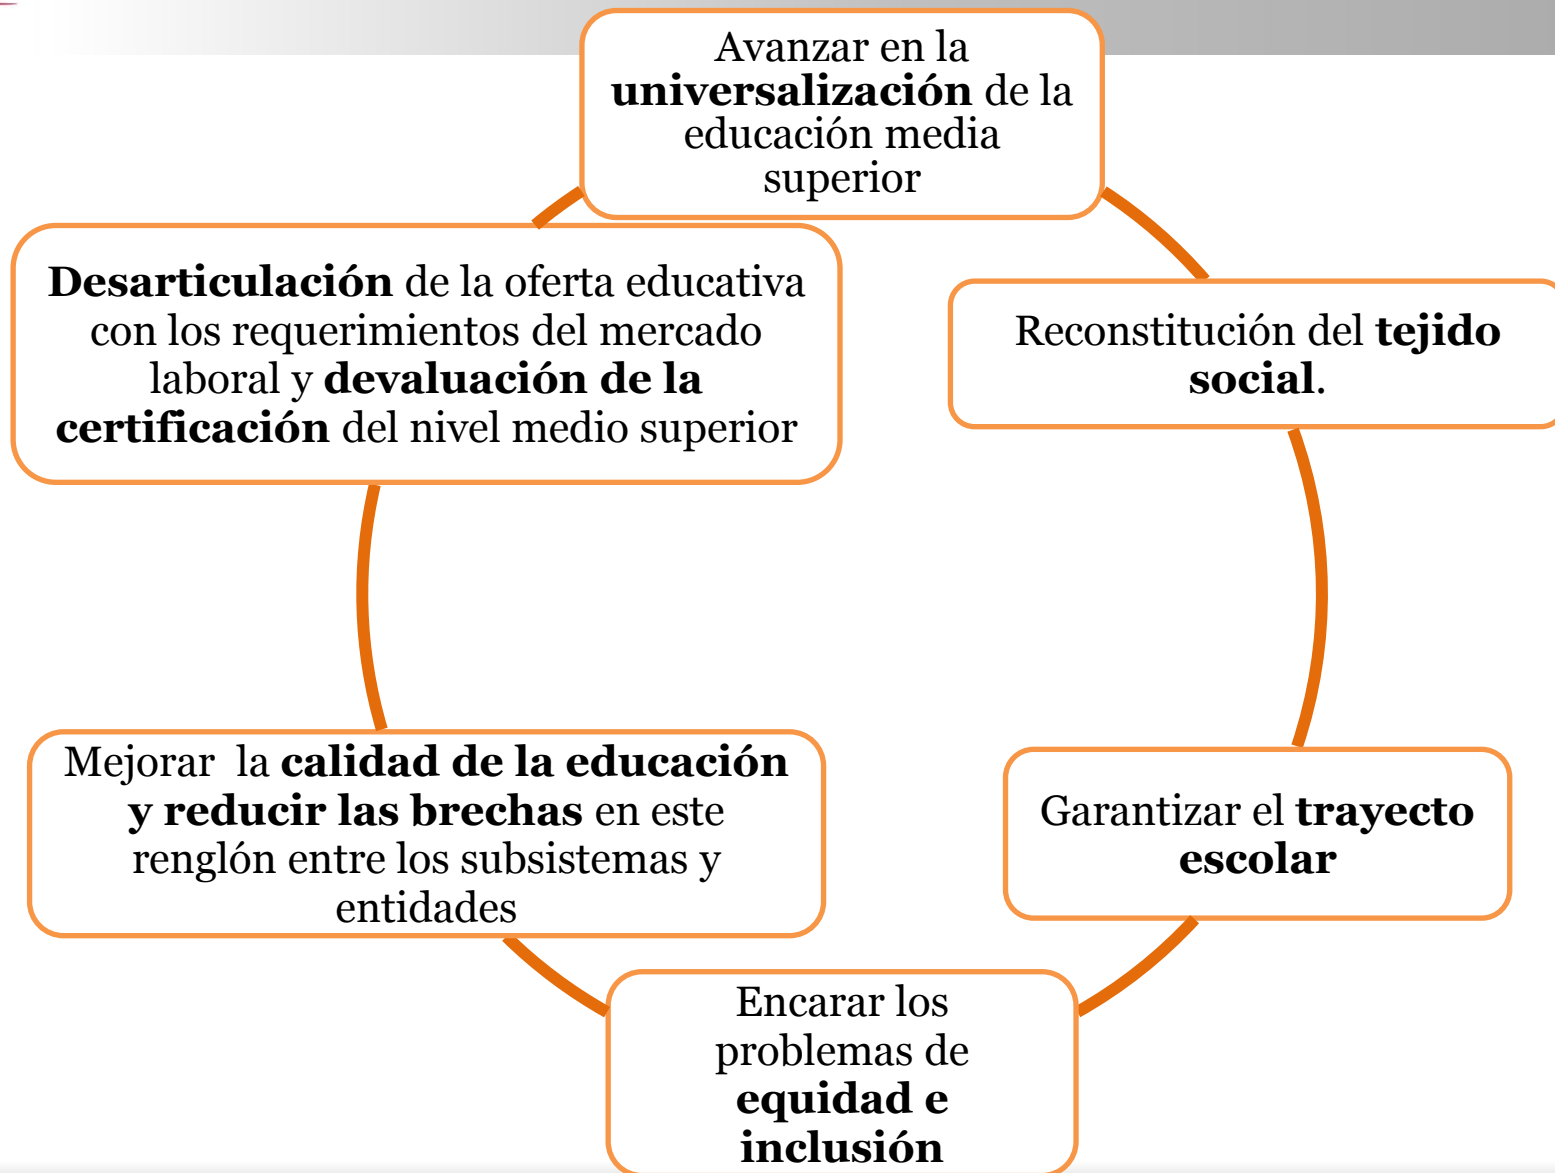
Avanzar en la universalización de la educación media superior

Reconstitución del tejido social.

Garantizar el trayecto escolar

Encarar los problemas de equidad e inclusión

Mejorar la calidad de la educación y reducir las brechas en este renglón entre los subsistemas y entidades

Desarticulación de la oferta educativa con los requerimientos del mercado laboral y devaluación de la certificación del nivel medio superior